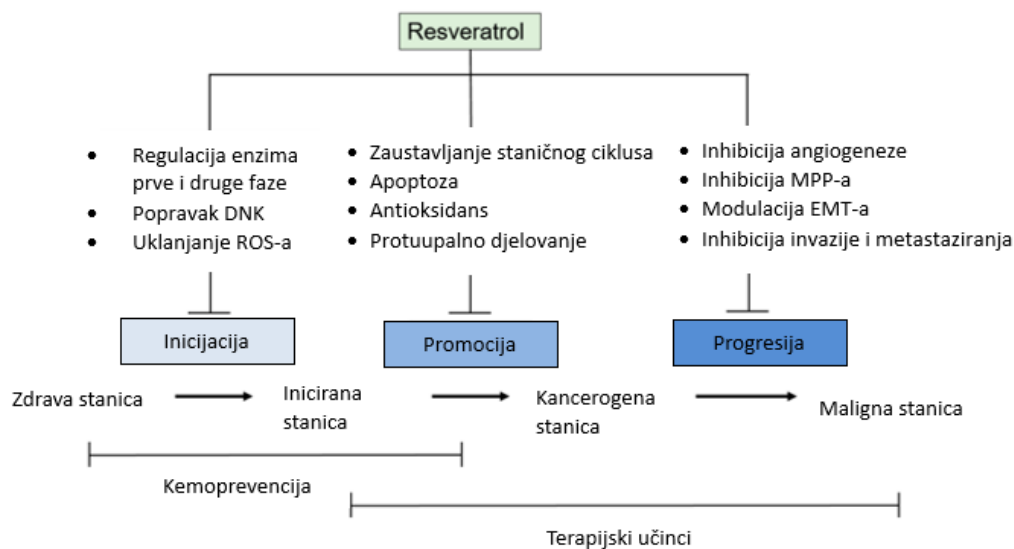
Resveratrol

- Regulacija enzima prve i druge faze
- Popravak DNK
- Uklanjanje ROS-a

- Zaustavljanje staničnog ciklusa
- Apoptoza
- Antioksidans
- Protuupalno djelovanje

- Inhibicija angiogeneze
- Inhibicija MPP-a
- Modulacija EMT-a
- Inhibicija invazije i metastaziranja

Inicijacija

Promocija

Progresija

Zdrava stanica

Inicirana stanica

Kancerogena stanica

Maligna stanica

Kemoprevencija

Terapijski učinci